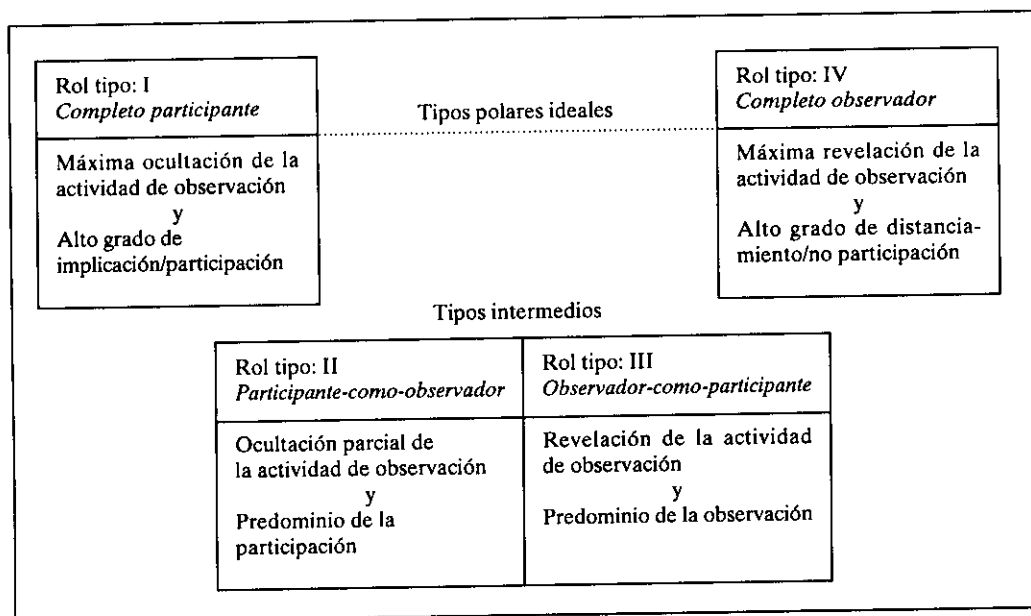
Rol tipo: I
Completo participante

Máxima ocultación de la actividad de observación
y
Alto grado de implicación/participación

Tipos polares ideales

Rol tipo: IV
Completo observador

Máxima revelación de la actividad de observación
y
Alto grado de distanciamiento/no participación

Tipos intermedios

| Rol tipo: II *Participante-como-observador* | Rol tipo: III *Observador-como-participante* |
|---|---|
| Ocultación parcial de la actividad de observación y Predominio de la participación | Revelación de la actividad de observación y Predominio de la observación |